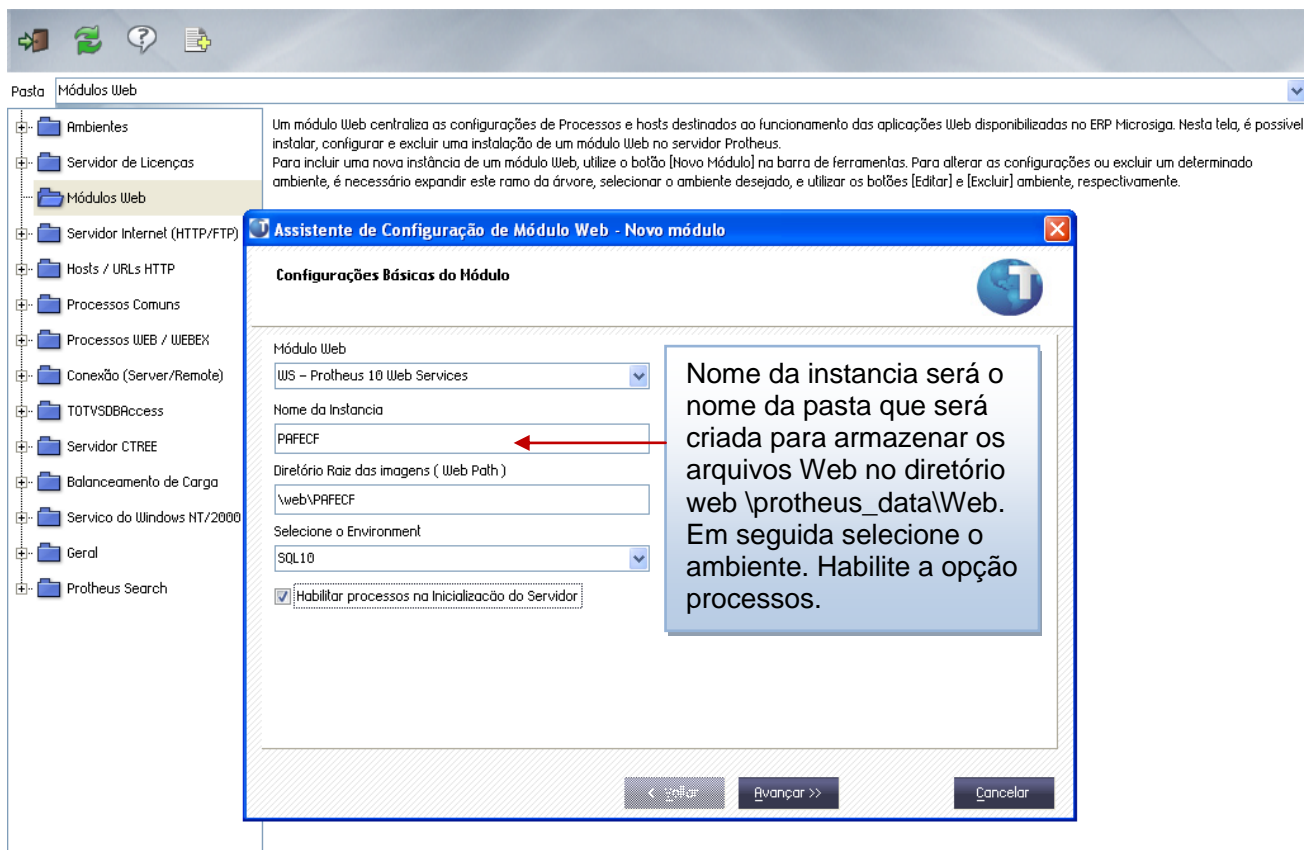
Pasta Módulos Web

Ambientes
Servidor de Licenças
Módulos Web
Servidor Internet (HTTP/FTP)
Hosts / URLs HTTP
Processos Comuns
Processos WEB / WEBEX
Conexão (Server/Remote)
TOTVSDBAccess
Servidor CTREE
Balanceamento de Carga
Servico do Windows NT/2000
Geral
Protheus Search

Um módulo Web centraliza as configurações de Processos e hosts destinados ao funcionamento das aplicações Web disponibilizadas no ERP Microsiga. Nesta tela, é possível instalar, configurar e excluir uma instalação de um módulo Web no servidor Protheus.
Para incluir uma nova instância de um módulo Web, utilize o botão [Novo Módulo] na barra de ferramentas. Para alterar as configurações ou excluir um determinado ambiente, é necessário expandir este ramo da árvore, selecionar o ambiente desejado, e utilizar os botões [Editar] e [Excluir] ambiente, respectivamente.

Assistente de Configuração de Módulo Web - Novo módulo

Configurações Básicas do Módulo

Módulo Web
WS - Protheus 10 Web Services
Nome da Instancia
PAFECF
Diretório Raiz das imagens ( Web Path )
\web\PAFECF
Selecione o Environment
SQL10
Habilitar processos na Inicialização do Servidor

Nome da instancia será o nome da pasta que será criada para armazenar os arquivos Web no diretório web \protheus_data\Web. Em seguida selecione o ambiente. Habilite a opção processos.

< Voltar
Avançar >>
Cancelar